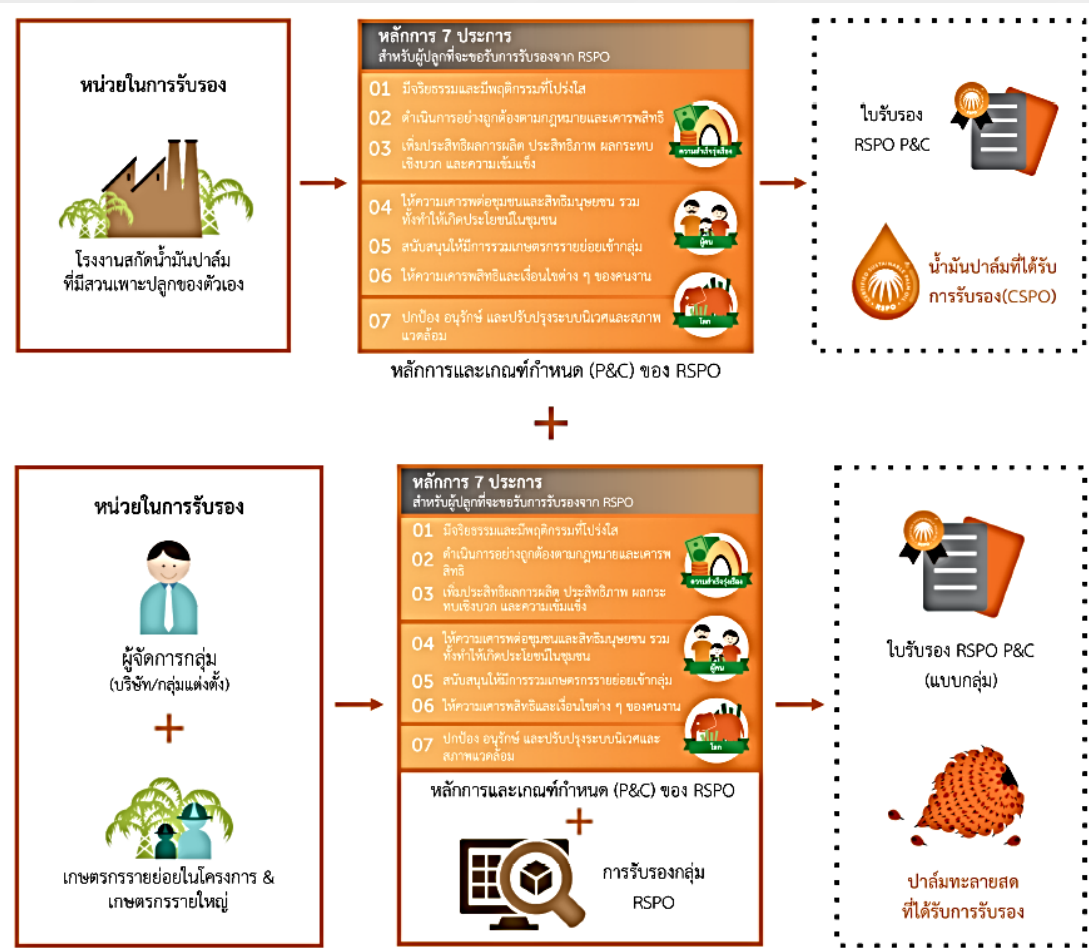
หน่วยในการรับรอง

โรงงานสกัดน้ำมันปาล์ม ที่มีสวนเพาะปลูกของตัวเอง

หลักการ 7 ประการ
สำหรับผู้ปลูกที่จะขอรับการรับรองจาก RSPO

01 มีจริยธรรมและมีพฤติกรรมที่โปร่งใส
02 ดำเนินการอย่างถูกต้องตามกฎหมายและเคารพสิทธิ
03 เพิ่มประสิทธิผลการผลิต ประสิทธิภาพ ผลกระทบเชิงบวก และความเข้มแข็ง
ความสำเร็จรุ่งเรือง
04 ให้ความเคารพต่อชุมชนและสิทธิมนุษยชน รวมทั้งทำให้เกิดประโยชน์ในชุมชน
05 สนับสนุนให้มีการรวมเกษตรกรรายย่อยเข้ากลุ่ม
06 ให้ความเคารพสิทธิและเงื่อนไขต่าง ๆ ของคนงาน
ผู้คน
07 ปกป้อง อนุรักษ์ และปรับปรุงระบบนิเวศและสภาพแวดล้อม
โลก

หลักการและเกณฑ์กำหนด (P&C) ของ RSPO

ใบรับรอง RSPO P&C

น้ำมันปาล์มที่ได้รับการรับรอง(CSPO)

+

หน่วยในการรับรอง

ผู้จัดการกลุ่ม (บริษัท/กลุ่มแต่งตั้ง)

+

เกษตรกรรายย่อยในโครงการ & เกษตรกรรายใหญ่

หลักการ 7 ประการ
สำหรับผู้ปลูกที่จะขอรับการรับรองจาก RSPO

01 มีจริยธรรมและมีพฤติกรรมที่โปร่งใส
02 ดำเนินการอย่างถูกต้องตามกฎหมายและเคารพสิทธิ
03 เพิ่มประสิทธิผลการผลิต ประสิทธิภาพ ผลกระทบเชิงบวก และความเข้มแข็ง
ความสำเร็จรุ่งเรือง
04 ให้ความเคารพต่อชุมชนและสิทธิมนุษยชน รวมทั้งทำให้เกิดประโยชน์ในชุมชน
05 สนับสนุนให้มีการรวมเกษตรกรรายย่อยเข้ากลุ่ม
06 ให้ความเคารพสิทธิและเงื่อนไขต่าง ๆ ของคนงาน
ผู้คน
07 ปกป้อง อนุรักษ์ และปรับปรุงระบบนิเวศและสภาพแวดล้อม
โลก

หลักการและเกณฑ์กำหนด (P&C) ของ RSPO
+
การรับรองกลุ่ม RSPO

ใบรับรอง RSPO P&C (แบบกลุ่ม)

ปาล์มทะลายสด ที่ได้รับการรับรอง